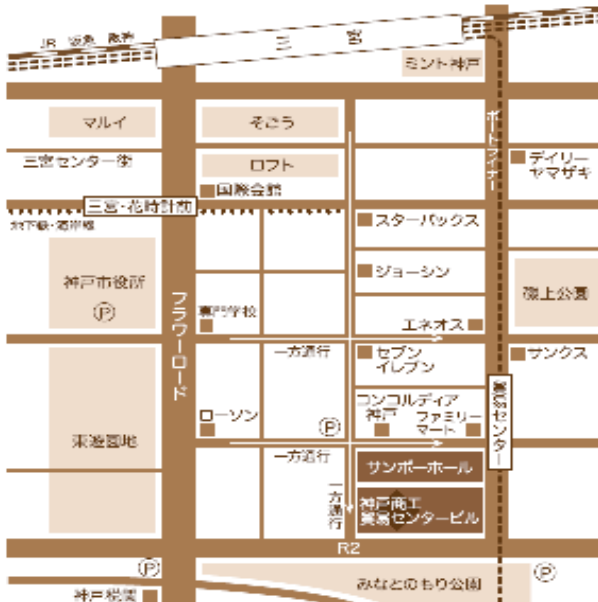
JR 三宮 阪急

三宮

ミント神戸

マルイ

そごう

三宮センター街

ロフト

国際会館

デイリーヤマザキ

ポートライナー

三宮・花時計前

地下鉄・海岸線

スターバックス

ジョーシン

神戸市役所

P

磯上公園

フラワーロード

専門学校

エネオス

一方通行

セブンイレブン

サンクス

貿易センター

ローソン

コンコルディア神戸

ファミリーマート

P

東遊園地

一方通行

サンボーホール

一方通行

神戸商工貿易センタービル

R2

P

P

みなとのもり公園

神戸税関